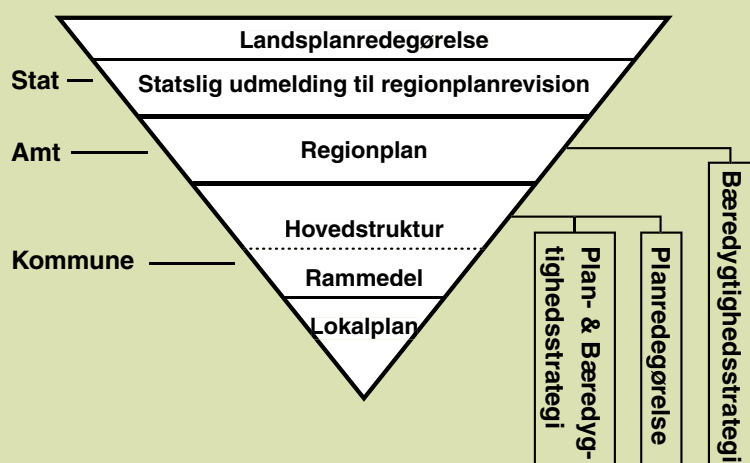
Landsplanredegørelse

Stat

Statslig udmelding til regionplanrevision

Amt

Regionplan

Hovedstruktur

Kommune

Rammedel

Lokalplan

Plan- & Bæredygtighedsstrategi

Planredegørelse

Bæredygtighedsstrategi